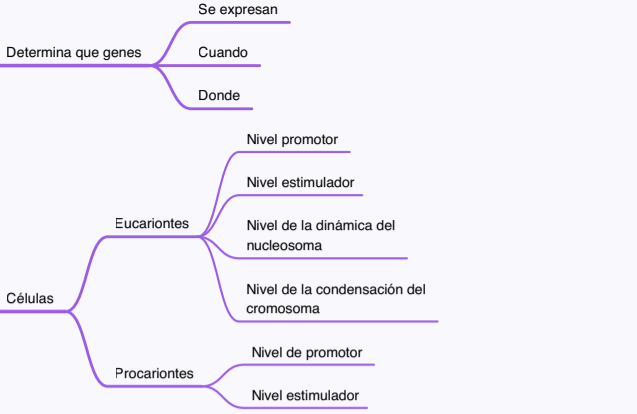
Determina que genes

Se expresan

Cuando

Donde

Células

Eucariontes

Nivel promotor

Nivel estimulador

Nivel de la dinámica del nucleosoma

Nivel de la condensación del cromosoma

Procariontes

Nivel de promotor

Nivel estimulador